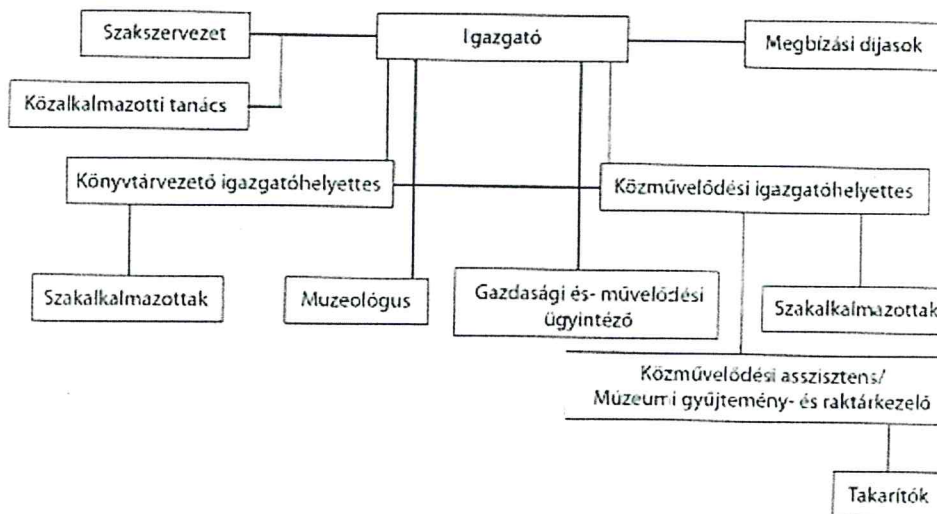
Szakszervezet

Igazgató

Megbízási díjasok

Közalkalmazotti tanács

Könyvtárvezető igazgatóhelyettes

Közművelődési igazgatóhelyettes

Szakalkalmazottak

Muzeológus

Gazdasági és- művelődési ügyintéző

Szakalkalmazottak

Közművelődési asszisztens/ Múzeumi gyűjtemény- és raktárkezelő

Takarítók